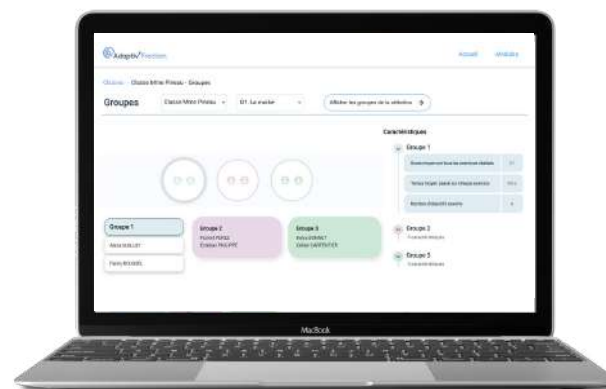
AdaptivPrecision

Accueil Modules

Classes · Classe Mme Pineau · Groupes

Groupes Classe Mme Pineau D1. La marche

Afficher les groupes de la sélection

Caractéristiques

Groupe 1

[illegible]

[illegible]

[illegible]

Groupe 2

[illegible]

Groupe 3

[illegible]

Groupe 1

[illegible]

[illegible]

Groupe 2

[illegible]

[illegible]

Groupe 3

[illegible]

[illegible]

MacBook